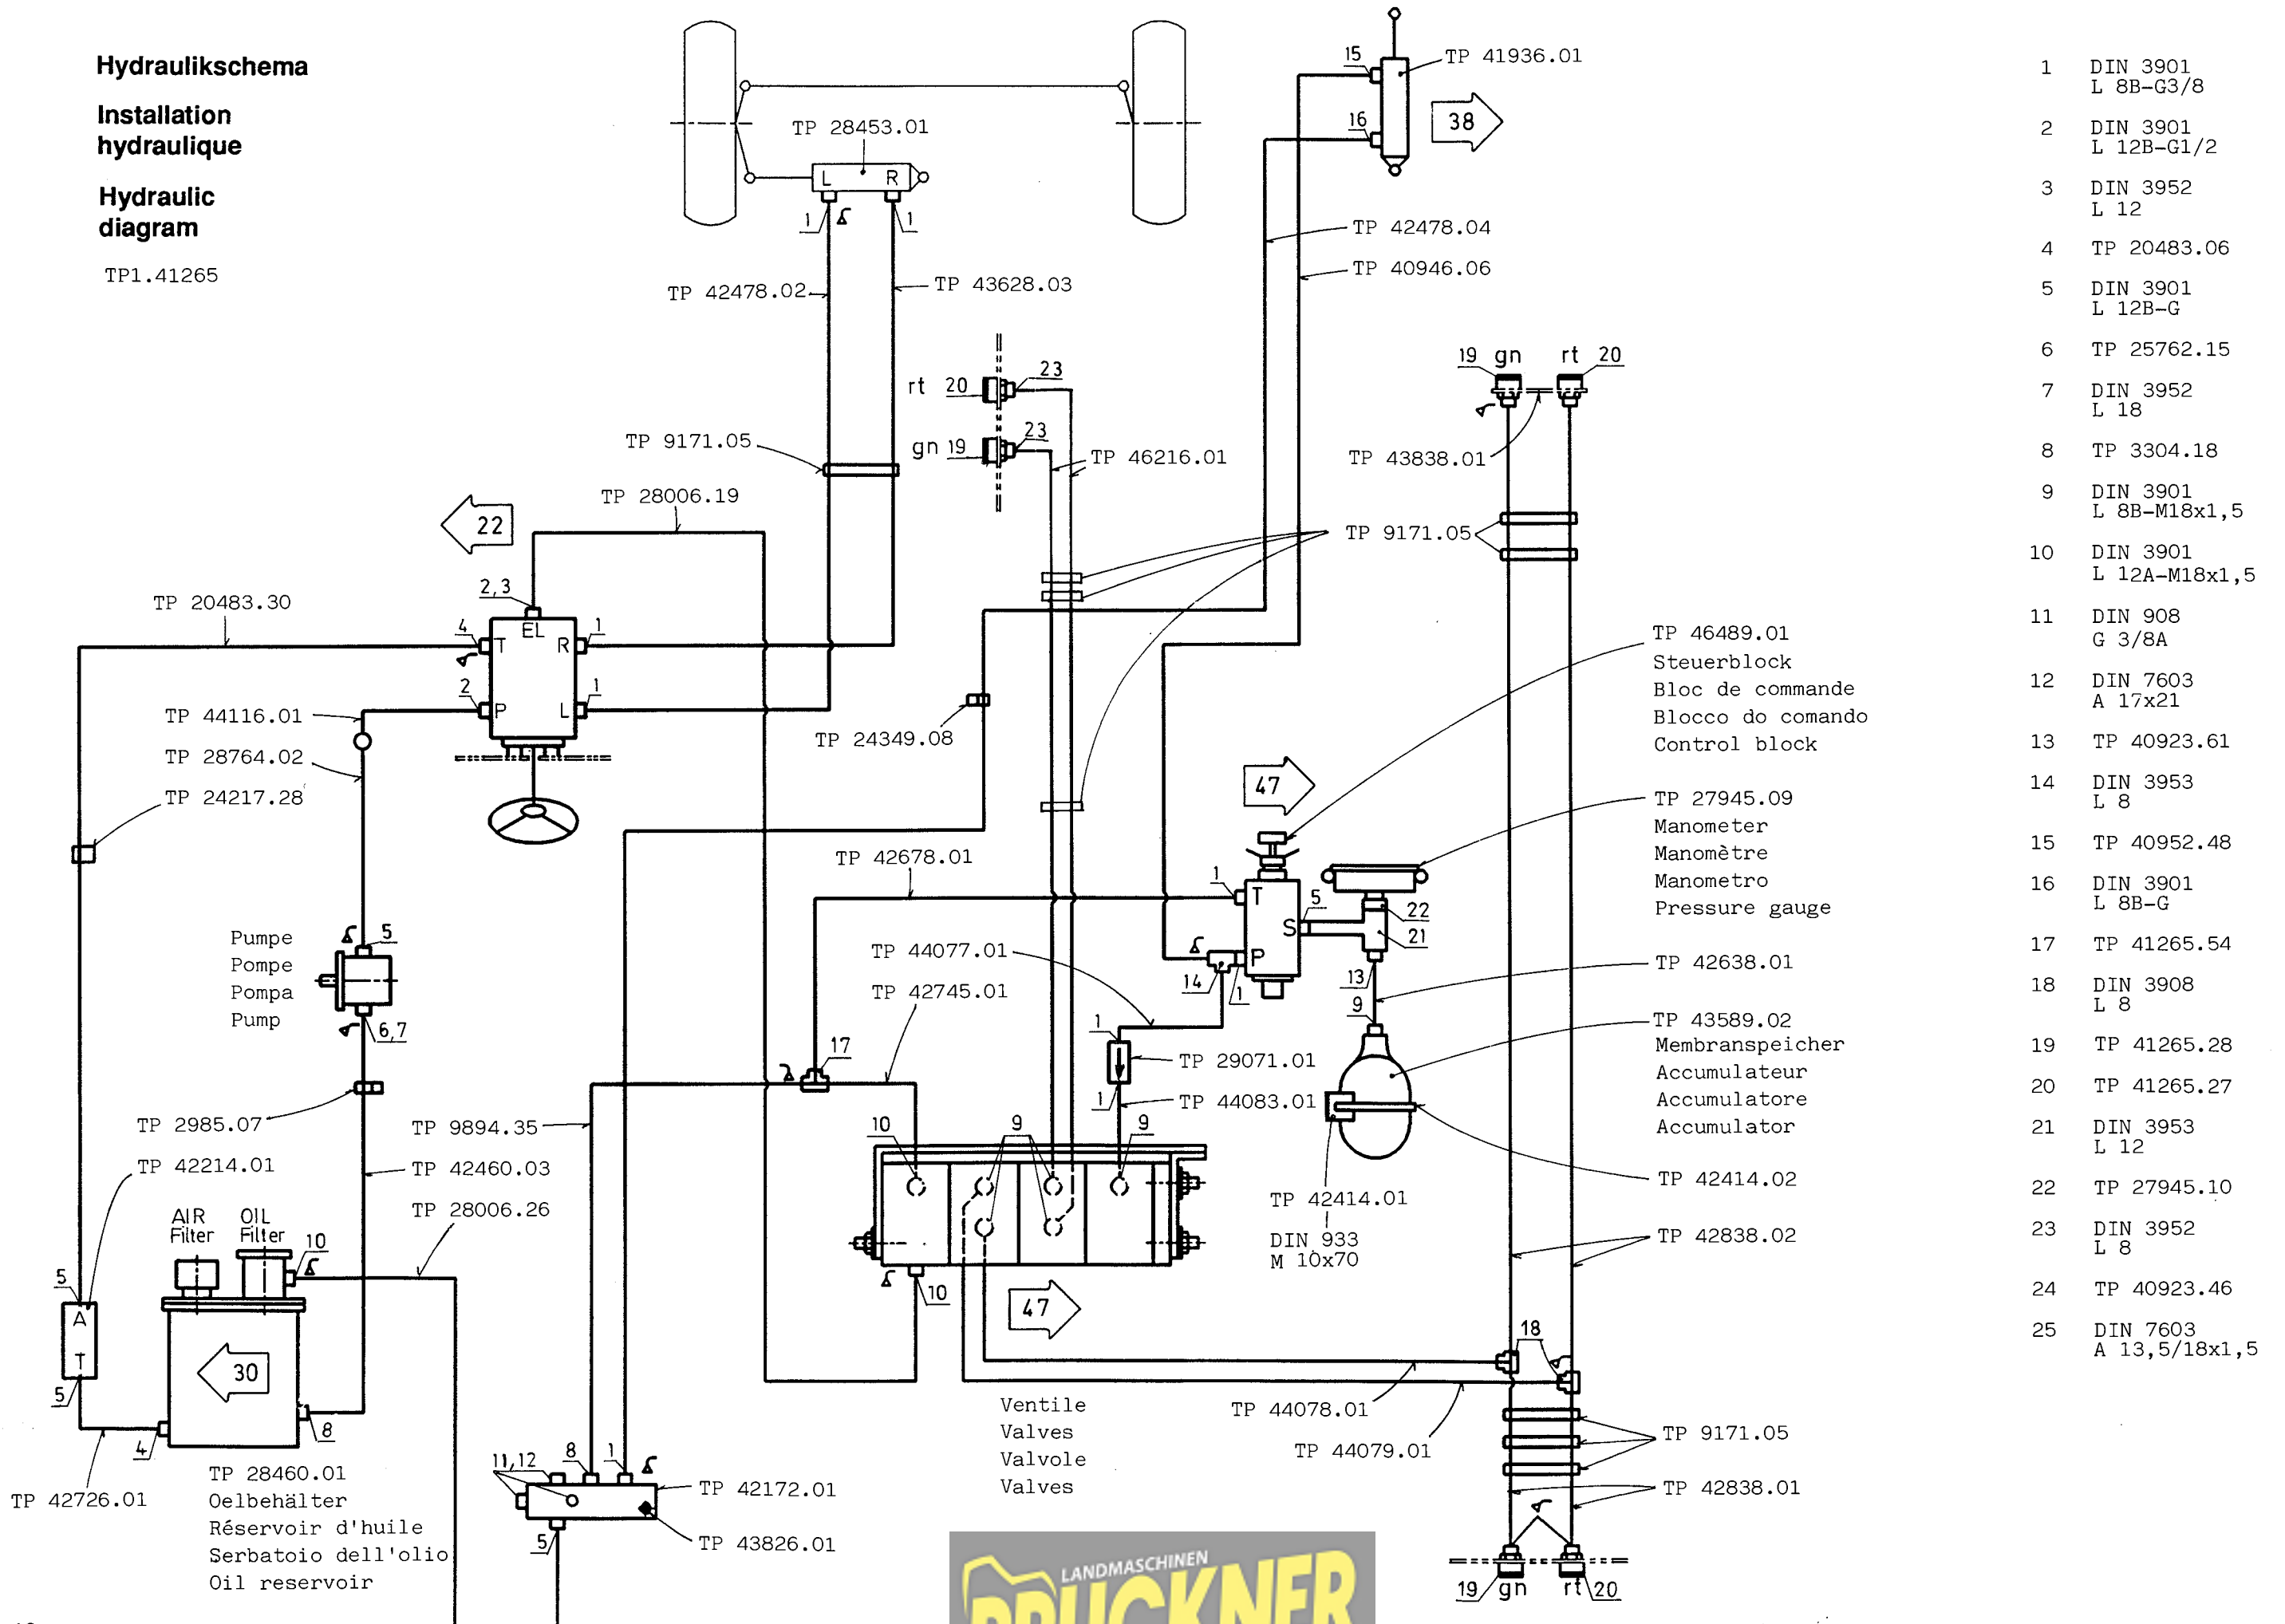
Hydraulikschema

Installation hydraulique

Hydraulic diagram

TP1.41265

TP 28453.01
L R
1 1
TP 42478.02
TP 43628.03
15
16
TP 41936.01
38
TP 42478.04
TP 40946.06
rt 20
23
gn 19
23
TP 46216.01
19 gn
rt 20
TP 43838.01
TP 9171.05
TP 28006.19
22
TP 9171.05
TP 20483.30
2,3
4
EL
T
R
1
2
P
L
1
TP 44116.01
TP 28764.02
TP 24217.28
TP 24349.08
TP 46489.01
Steuerblock
Bloc de commande
Blocco do comando
Control block
47
TP 27945.09
Manometer
Manomètre
Manometro
Pressure gauge
TP 42678.01
1
T
5
S
22
21
P
14
1
13
9
TP 44077.01
TP 42745.01
TP 42638.01
Pumpe
Pompe
Pompa
Pump
5
6,7
17
1
TP 29071.01
1
TP 44083.01
TP 43589.02
Membranspeicher
Accumulateur
Accumulatore
Accumulator
TP 2985.07
TP 9894.35
10
9
9
TP 42414.02
TP 42214.01
TP 42460.03
TP 42414.01
DIN 933
M 10x70
TP 28006.26
AIR Filter
OIL Filter
10
TP 42838.02
5
A
T
5
30
10
47
18
4
8
Ventile
Valves
Valvole
Valves
TP 44078.01
TP 44079.01
TP 9171.05
TP 42726.01
TP 28460.01
Oelbehälter
Réservoir d'huile
Serbatoio dell'olio
Oil reservoir
11,12
8
1
TP 42172.01
5
TP 43826.01
TP 42838.01
19 gn
rt 20

| | |
|---|---|
| 1 | DIN 3901 L 8B-G3/8 |
| 2 | DIN 3901 L 12B-G1/2 |
| 3 | DIN 3952 L 12 |
| 4 | TP 20483.06 |
| 5 | DIN 3901 L 12B-G |
| 6 | TP 25762.15 |
| 7 | DIN 3952 L 18 |
| 8 | TP 3304.18 |
| 9 | DIN 3901 L 8B-M18x1,5 |
| 10 | DIN 3901 L 12A-M18x1,5 |
| 11 | DIN 908 G 3/8A |
| 12 | DIN 7603 A 17x21 |
| 13 | TP 40923.61 |
| 14 | DIN 3953 L 8 |
| 15 | TP 40952.48 |
| 16 | DIN 3901 L 8B-G |
| 17 | TP 41265.54 |
| 18 | DIN 3908 L 8 |
| 19 | TP 41265.28 |
| 20 | TP 41265.27 |
| 21 | DIN 3953 L 12 |
| 22 | TP 27945.10 |
| 23 | DIN 3952 L 8 |
| 24 | TP 40923.46 |
| 25 | DIN 7603 A 13,5/18x1,5 |

LANDMASCHINEN
BRUCKNER